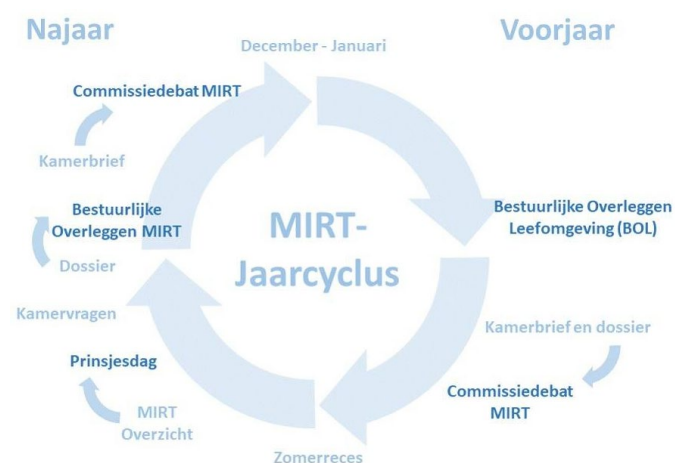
Najaar

Voorjaar

December - Januari

Commissiedebat MIRT

Kamerbrief

Bestuurlijke Overleggen MIRT

Dossier

MIRT-Jaarcyclus

Bestuurlijke Overleggen Leefomgeving (BOL)

Kamervragen

Kamerbrief en dossier

Prinsjesdag

Commissiedebat MIRT

MIRT Overzicht

Zomerreces